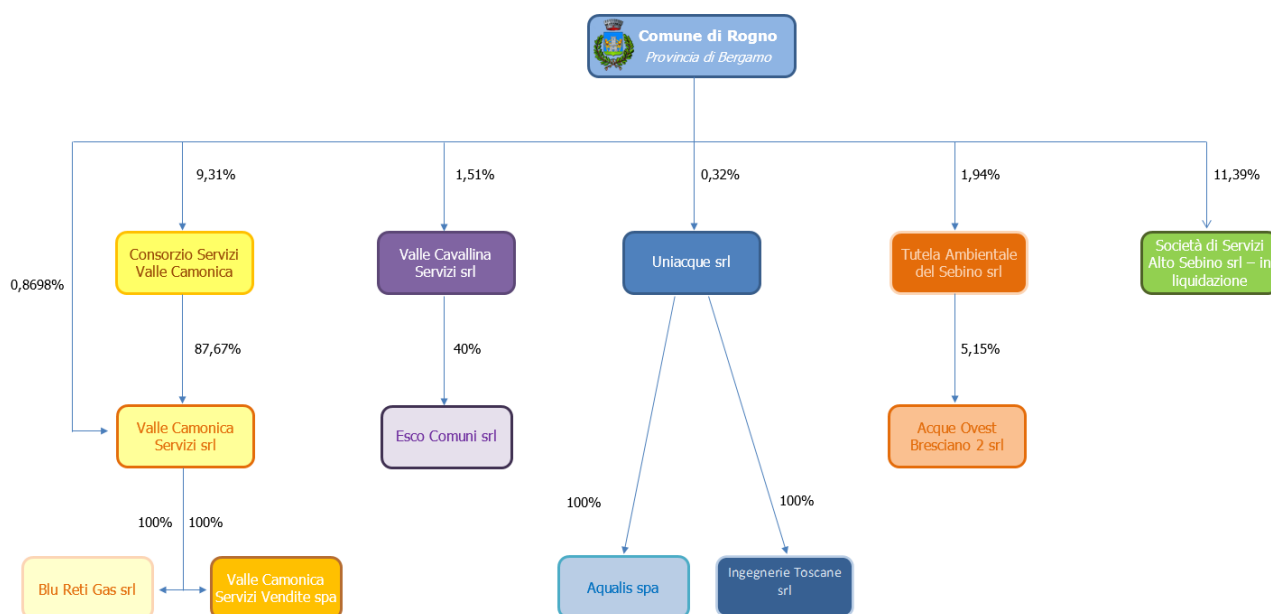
Comune di Rogno
Provincia di Bergamo

9,31%

1,51%

0,32%

1,94%

11,39%

0,8698%

Consorzio Servizi Valle Camonica

Valle Cavallina Servizi srl

Uniacque srl

Tutela Ambientale del Sebino srl

Società di Servizi Alto Sebino srl – in liquidazione

87,67%

40%

5,15%

Valle Camonica Servizi srl

Esco Comuni srl

Acque Ovest Bresciano 2 srl

100%

100%

100%

100%

Blu Reti Gas srl

Valle Camonica Servizi Vendite spa

Aqualis spa

Ingegnerie Toscane srl